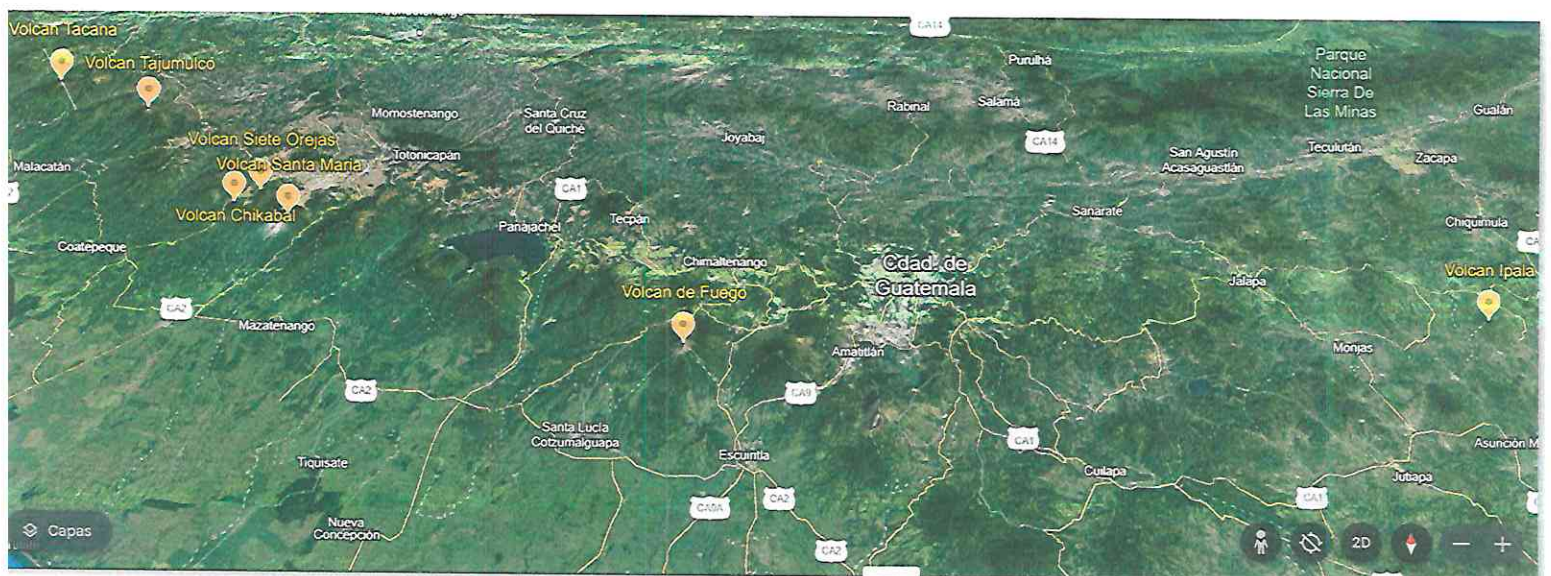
Volcan Tacana
Volcan Tajumulco
CA14
Purulhá
Parque Nacional Sierra De Las Minas
Momostenango
Santa Cruz del Quiché
Rabinal
Salamá
Gualán
Volcan Siete Orejas
Joyabaj
CA14
Malacatán
Totonicapán
Volcan Santa Maria
San Agustín Acasaguastlán
Teculután
Zacapa
CA1
Volcan Chikabal
Tecpán
Sanarate
Chiquimula
Coatepeque
Panajachel
Chimaltenango
Cdad. de Guatemala
Volcan Ipala
Jalapa
Volcan de Fuego
CA2
Mazatenango
Amatitlán
Monjas
CA2
CA9
Santa Lucía Cotzumalguapa
CA1
Asunción M
Tiquisate
Escuintla
Cuilapa
Jutiapa
CA9A
CA2
CA1
Capas
Nueva Concepción
CA2
2D